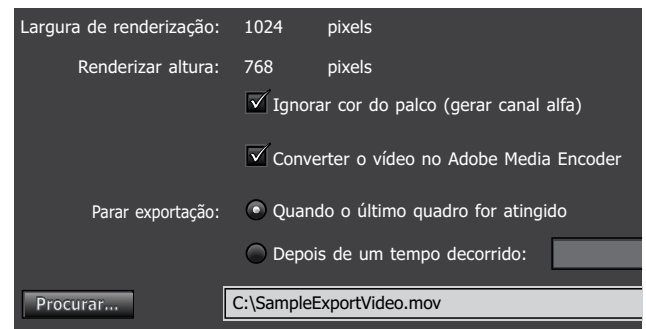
Largura de renderização: 1024 pixels

Renderizar altura: 768 pixels

Ignorar cor do palco (gerar canal alfa)

Converter o vídeo no Adobe Media Encoder

Parar exportação: Quando o último quadro for atingido

Depois de um tempo decorrido:

Procurar...

C:\SampleExportVideo.mov